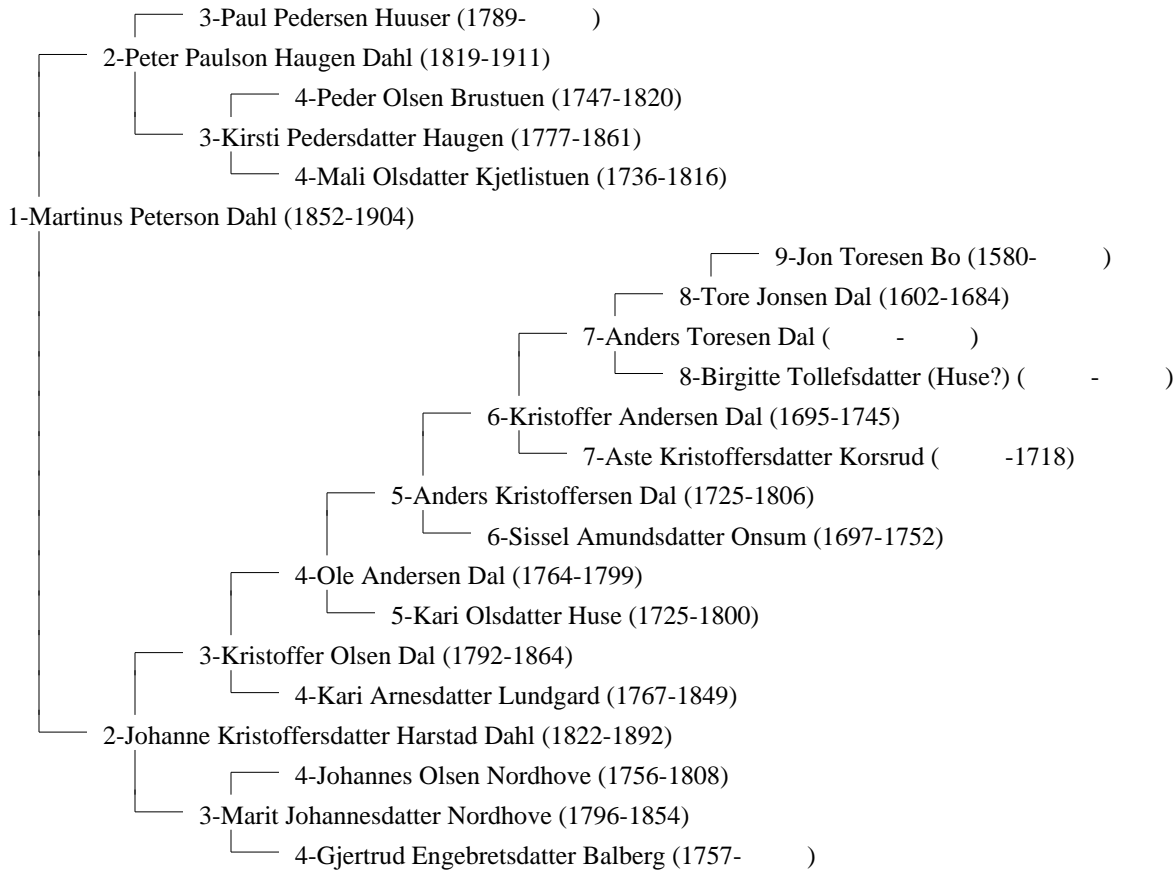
3-Paul Pedersen Huuser (1789- )
2-Peter Paulson Haugen Dahl (1819-1911)
4-Peder Olsen Brustuen (1747-1820)
3-Kirsti Pedersdatter Haugen (1777-1861)
4-Mali Olsdatter Kjetlistuen (1736-1816)
1-Martinus Peterson Dahl (1852-1904)
9-Jon Toresen Bo (1580- )
8-Tore Jonsen Dal (1602-1684)
7-Anders Toresen Dal ( - )
8-Birgitte Tollefsdatter (Huse?) ( - )
6-Kristoffer Andersen Dal (1695-1745)
7-Aste Kristoffersdatter Korsrud ( -1718)
5-Anders Kristoffersen Dal (1725-1806)
6-Sissel Amundsdatter Onsum (1697-1752)
4-Ole Andersen Dal (1764-1799)
5-Kari Olsdatter Huse (1725-1800)
3-Kristoffer Olsen Dal (1792-1864)
4-Kari Arnesdatter Lundgard (1767-1849)
2-Johanne Kristoffersdatter Harstad Dahl (1822-1892)
4-Johannes Olsen Nordhove (1756-1808)
3-Marit Johannesdatter Nordhove (1796-1854)
4-Gjertrud Engebretsdatter Balberg (1757- )